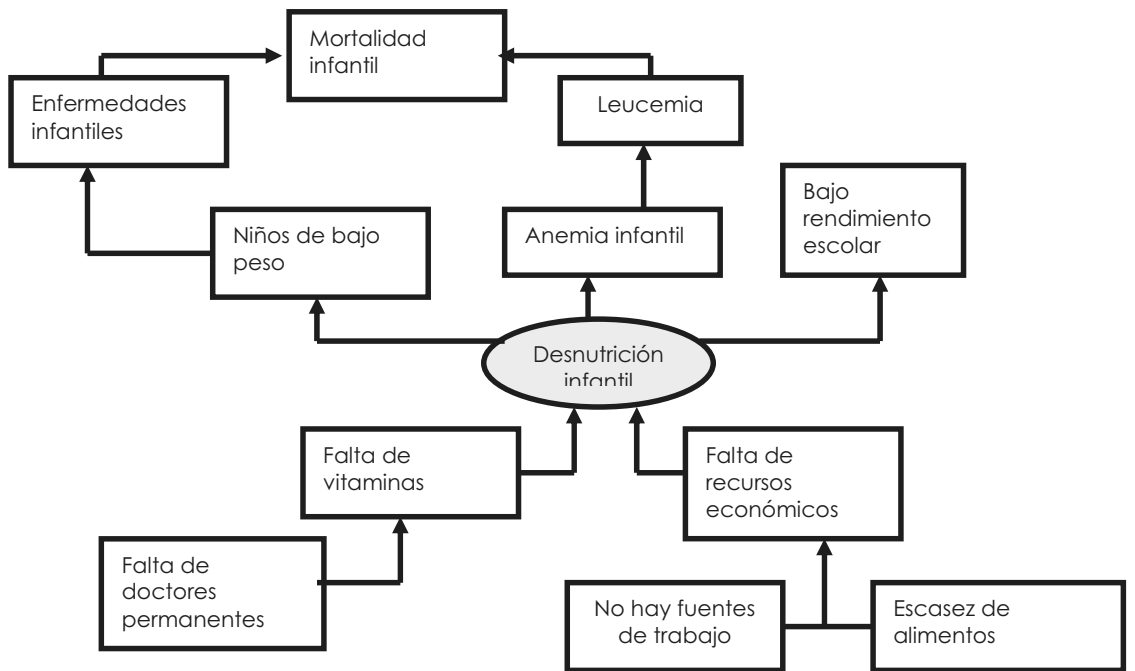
Mortalidad infantil

Enfermedades infantiles

Leucemia

Bajo rendimiento escolar

Niños de bajo peso

Anemia infantil

Desnutrición infantil

Falta de vitaminas

Falta de recursos económicos

Falta de doctores permanentes

No hay fuentes de trabajo

Escasez de alimentos